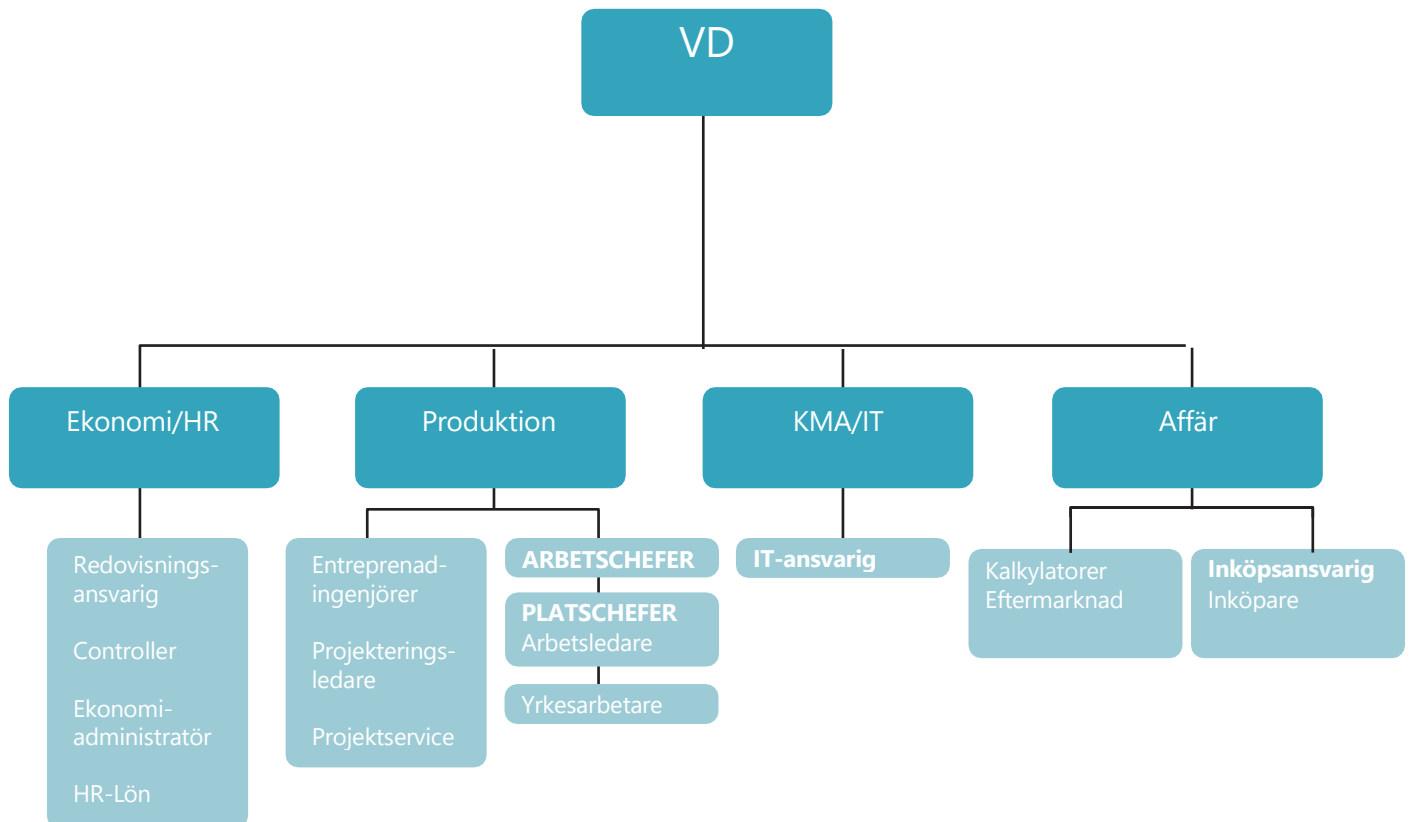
VD

Ekonomi/HR

Produktion

KMA/IT

Affär

Redovisningsansvarig

Controller

Ekonomiadministratör

HR-Lön

Entreprenadingenjörer

Projekteringsledare

Projektservice

**ARBETSCHEFER**

**PLATSCHEFER**
Arbetsledare

Yrkesarbetare

**IT-ansvarig**

Kalkylatorer
Eftermarknad

**Inköpsansvarig**
Inköpare